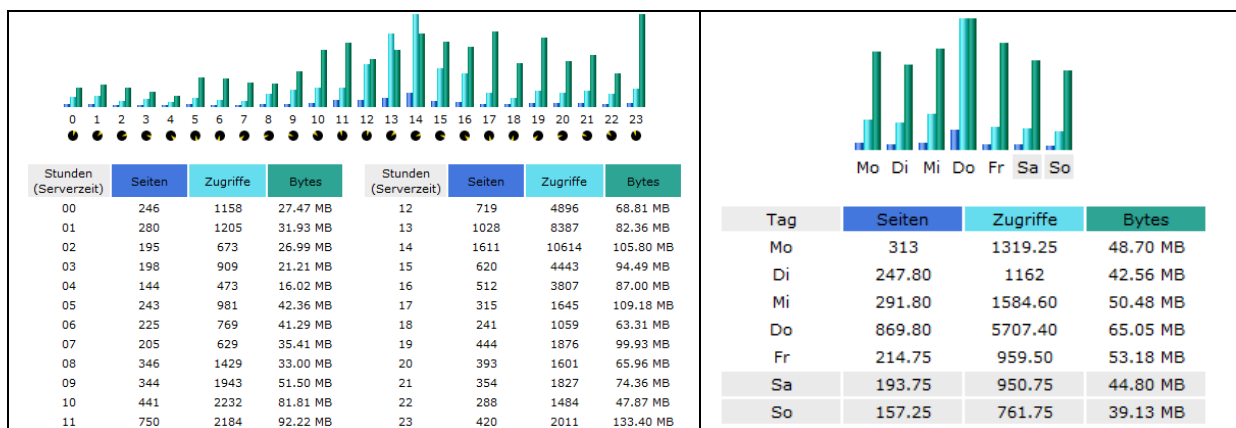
0 1 2 3 4 5 6 7 8 9 10 11 12 13 14 15 16 17 18 19 20 21 22 23

| Stunden (Serverzeit) | Seiten | Zugriffe | Bytes |
|---|---|---|---|
| 00 | 246 | 1158 | 27.47 MB |
| 01 | 280 | 1205 | 31.93 MB |
| 02 | 195 | 673 | 26.99 MB |
| 03 | 198 | 909 | 21.21 MB |
| 04 | 144 | 473 | 16.02 MB |
| 05 | 243 | 981 | 42.36 MB |
| 06 | 225 | 769 | 41.29 MB |
| 07 | 205 | 629 | 35.41 MB |
| 08 | 346 | 1429 | 33.00 MB |
| 09 | 344 | 1943 | 51.50 MB |
| 10 | 441 | 2232 | 81.81 MB |
| 11 | 750 | 2184 | 92.22 MB |

| Stunden (Serverzeit) | Seiten | Zugriffe | Bytes |
|---|---|---|---|
| 12 | 719 | 4896 | 68.81 MB |
| 13 | 1028 | 8387 | 82.36 MB |
| 14 | 1611 | 10614 | 105.80 MB |
| 15 | 620 | 4443 | 94.49 MB |
| 16 | 512 | 3807 | 87.00 MB |
| 17 | 315 | 1645 | 109.18 MB |
| 18 | 241 | 1059 | 63.31 MB |
| 19 | 444 | 1876 | 99.93 MB |
| 20 | 393 | 1601 | 65.96 MB |
| 21 | 354 | 1827 | 74.36 MB |
| 22 | 288 | 1484 | 47.87 MB |
| 23 | 420 | 2011 | 133.40 MB |

Mo Di Mi Do Fr Sa So

| Tag | Seiten | Zugriffe | Bytes |
|---|---|---|---|
| Mo | 313 | 1319.25 | 48.70 MB |
| Di | 247.80 | 1162 | 42.56 MB |
| Mi | 291.80 | 1584.60 | 50.48 MB |
| Do | 869.80 | 5707.40 | 65.05 MB |
| Fr | 214.75 | 959.50 | 53.18 MB |
| Sa | 193.75 | 950.75 | 44.80 MB |
| So | 157.25 | 761.75 | 39.13 MB |